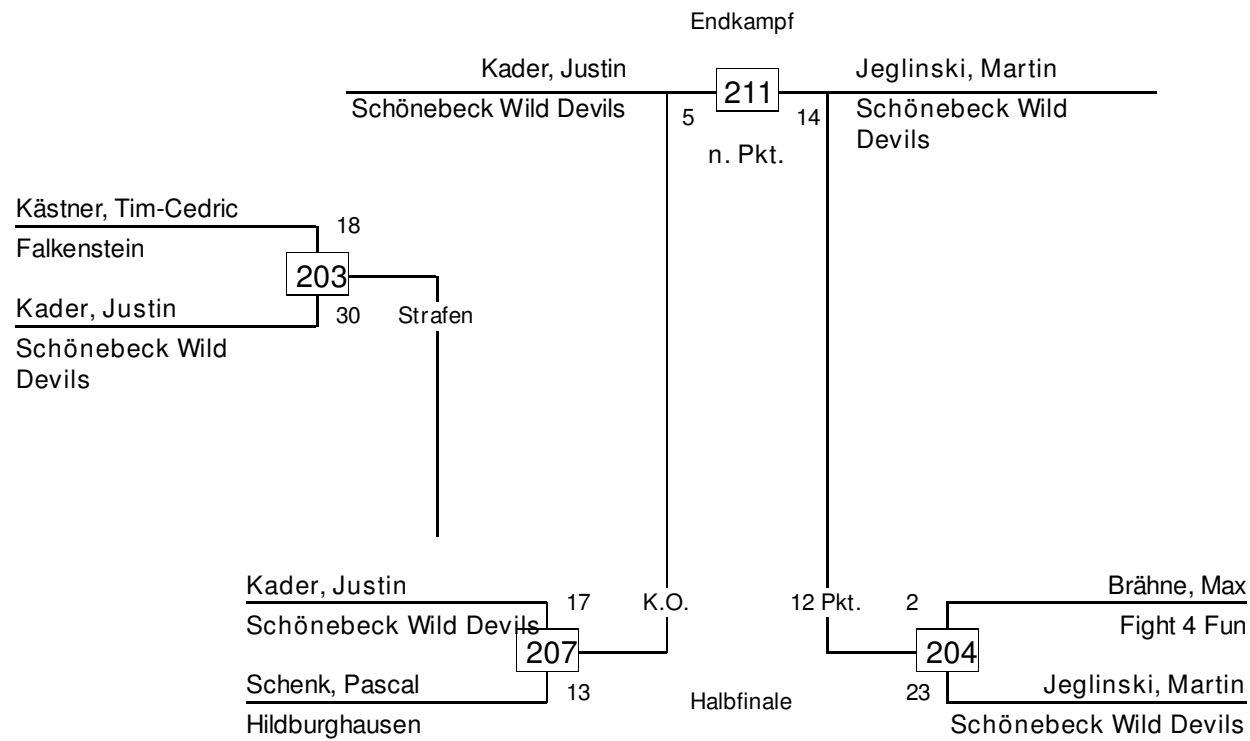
Endkampf

Kader, Justin
Schönebeck Wild Devils
5
211
14
Jeglinski, Martin
Schönebeck Wild Devils
n. Pkt.

Kästner, Tim-Cedric
Falkenstein
18
203
Kader, Justin
Schönebeck Wild Devils
30
Strafen

Kader, Justin
Schönebeck Wild Devils
17
207
Schenk, Pascal
Hildburghausen
13
K.O.

12 Pkt.
2
Brähne, Max
Fight 4 Fun
204
23
Jeglinski, Martin
Schönebeck Wild Devils

Halbfinale